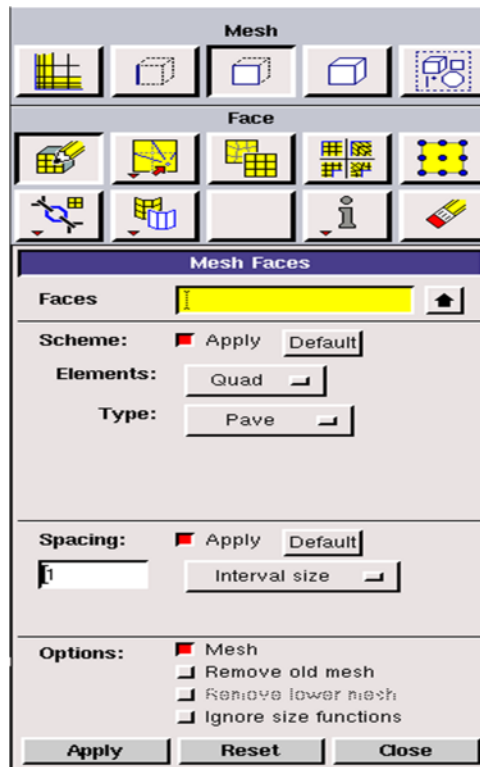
Mesh

Face

Mesh Faces

Faces

Scheme: Apply Default

Elements: Quad

Type: Pave

Spacing: Apply Default

1 Interval size

Options: Mesh
Remove old mesh
Remove lower mesh
Ignore size functions

Apply Reset Close